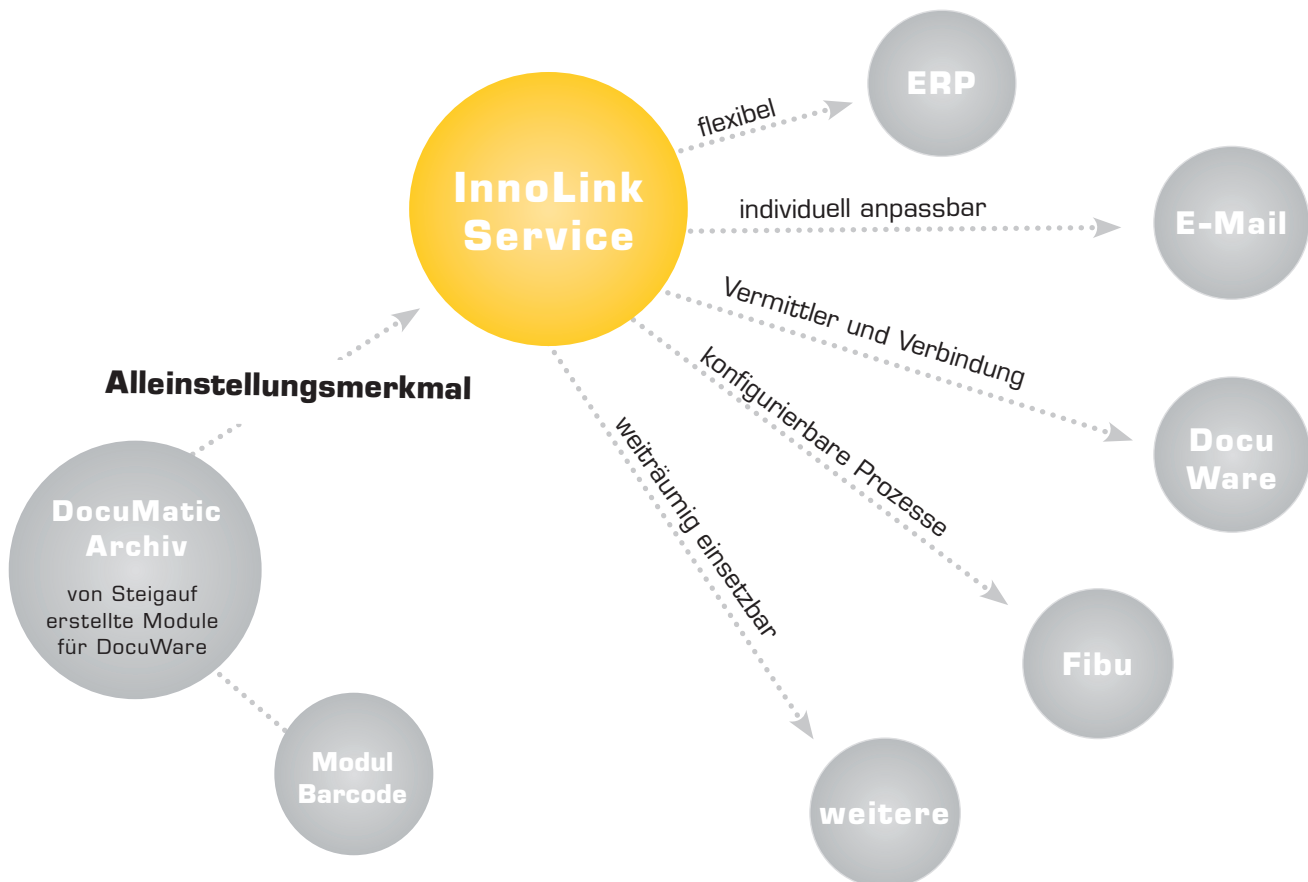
InnoLink Service

flexibel

ERP

individuell anpassbar

E-Mail

Vermittler und Verbindung

Docu Ware

konfigurierbare Prozesse

Fibu

weiträumig einsetzbar

weitere

Alleinstellungsmerkmal

DocuMatic Archiv

von Steigauf erstellte Module für DocuWare

Modul Barcode